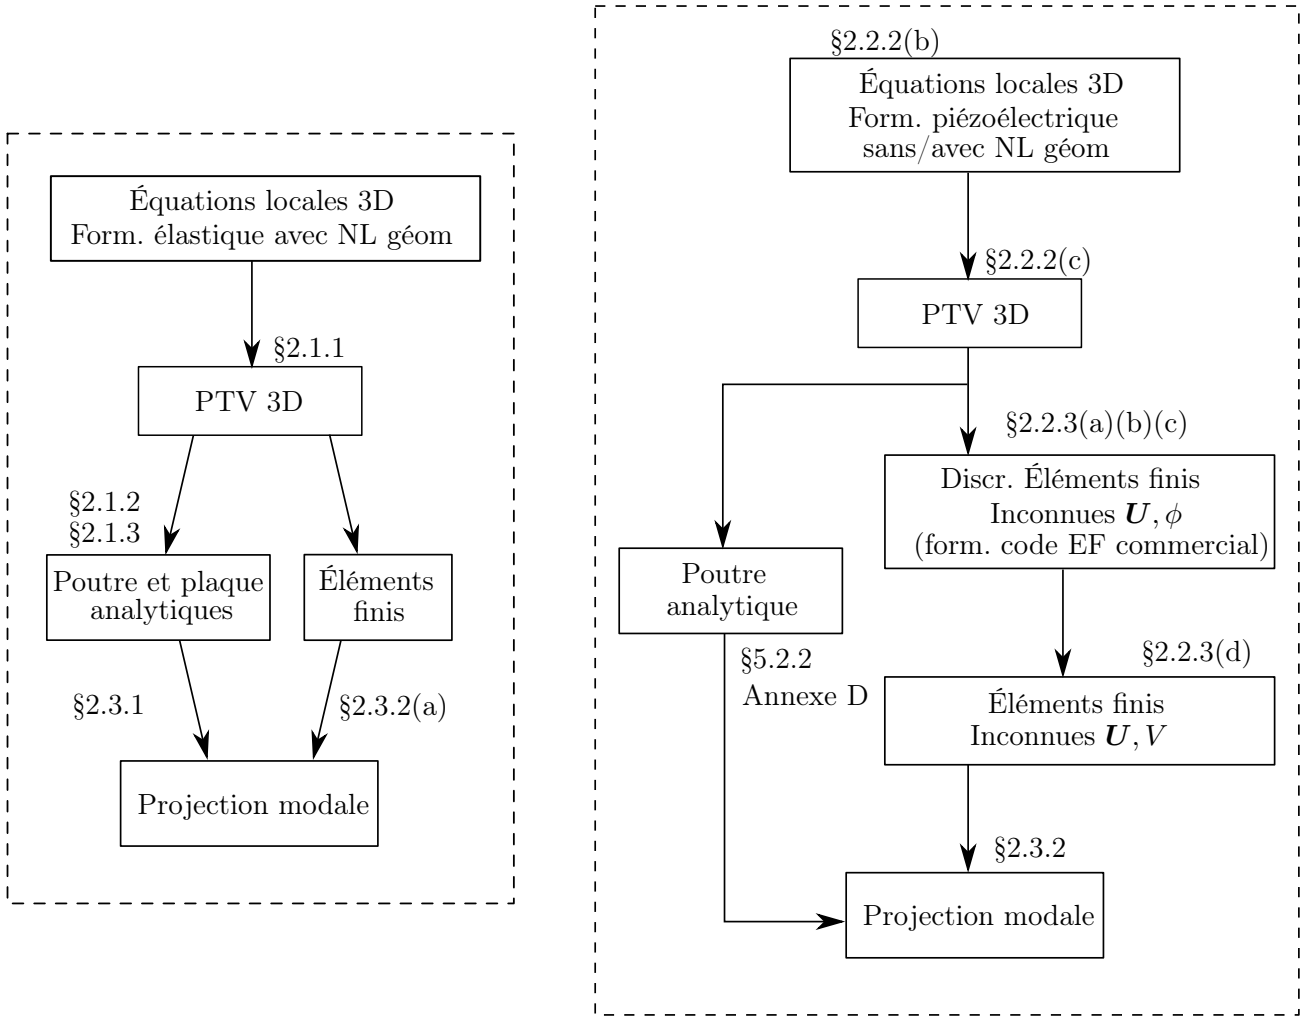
Équations locales 3D
Form. élastique avec NL géom

§2.1.1

PTV 3D

§2.1.2
§2.1.3

Poutre et plaque analytiques

Éléments finis

§2.3.1

§2.3.2(a)

Projection modale

§2.2.2(b)

Équations locales 3D
Form. piézoélectrique
sans/avec NL géom

§2.2.2(c)

PTV 3D

§2.2.3(a)(b)(c)

Discr. Éléments finis
Inconnues $\boldsymbol{U}, \phi$
(form. code EF commercial)

Poutre analytique

§5.2.2
Annexe D

§2.2.3(d)

Éléments finis
Inconnues $\boldsymbol{U}, V$

§2.3.2

Projection modale